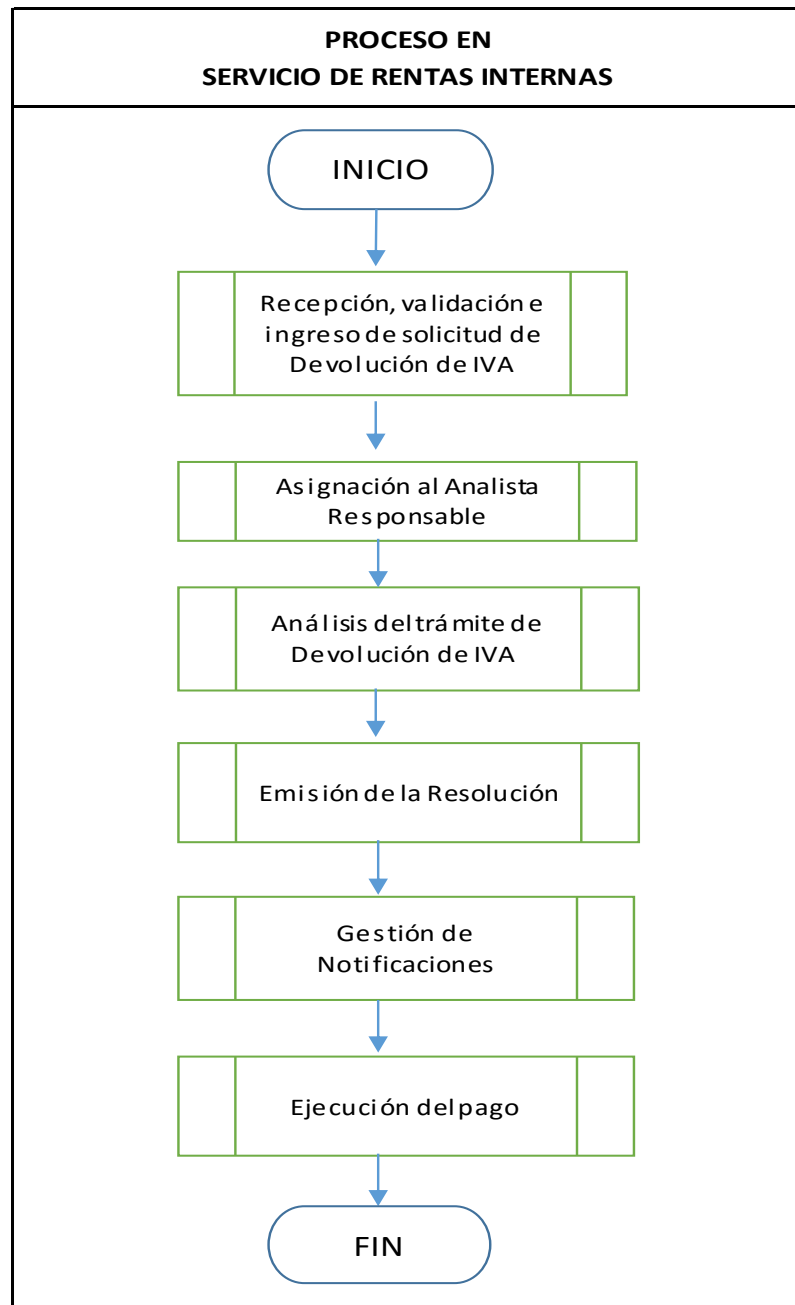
PROCESO EN
SERVICIO DE RENTAS INTERNAS

INICIO

Recepción, validación e ingreso de solicitud de Devolución de IVA

Asignación al Analista Responsable

Análisis del trámite de Devolución de IVA

Emisión de la Resolución

Gestión de Notificaciones

Ejecución del pago

FIN